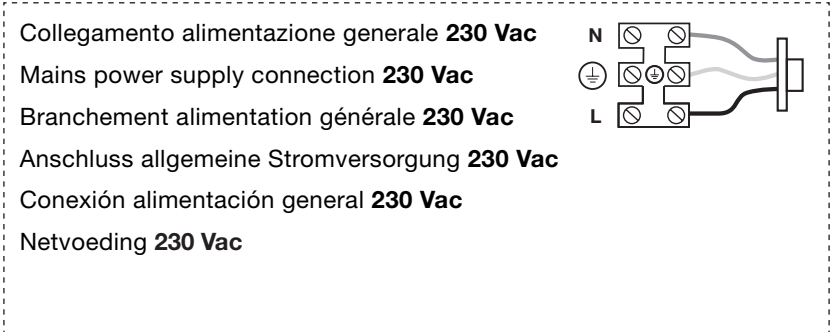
Collegamento alimentazione generale **230 Vac**

Mains power supply connection **230 Vac**

Branchement alimentation générale **230 Vac**

Anschluss allgemeine Stromversorgung **230 Vac**

Conexión alimentación general **230 Vac**

Netvoeding **230 Vac**

N

L